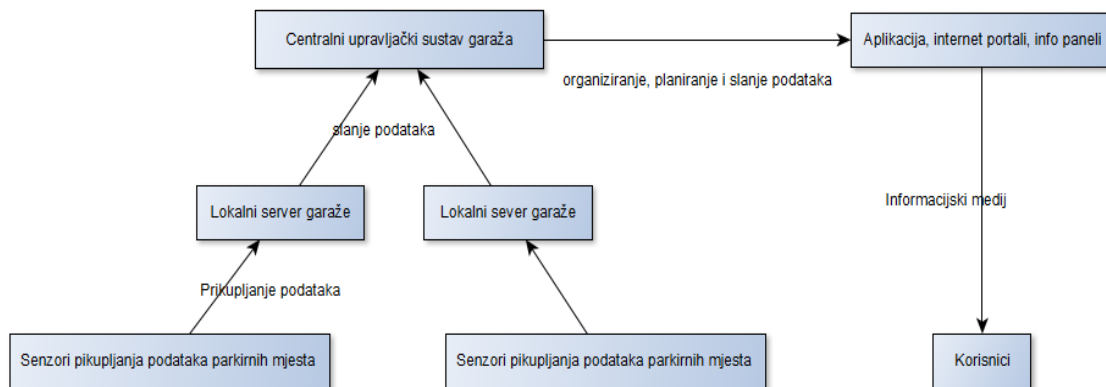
Centralni upravljački sustav garaža

Aplikacija, internet portali, info paneli

organiziranje, planiranje i slanje podataka

slanje podataka

Lokalni server garaže

Lokalni sever garaže

Informacijski medij

Prikupljanje podataka

Senzori pikupljanja podataka parkirnih mjesta

Senzori pikupljanja podataka parkirnih mjesta

Korisnici